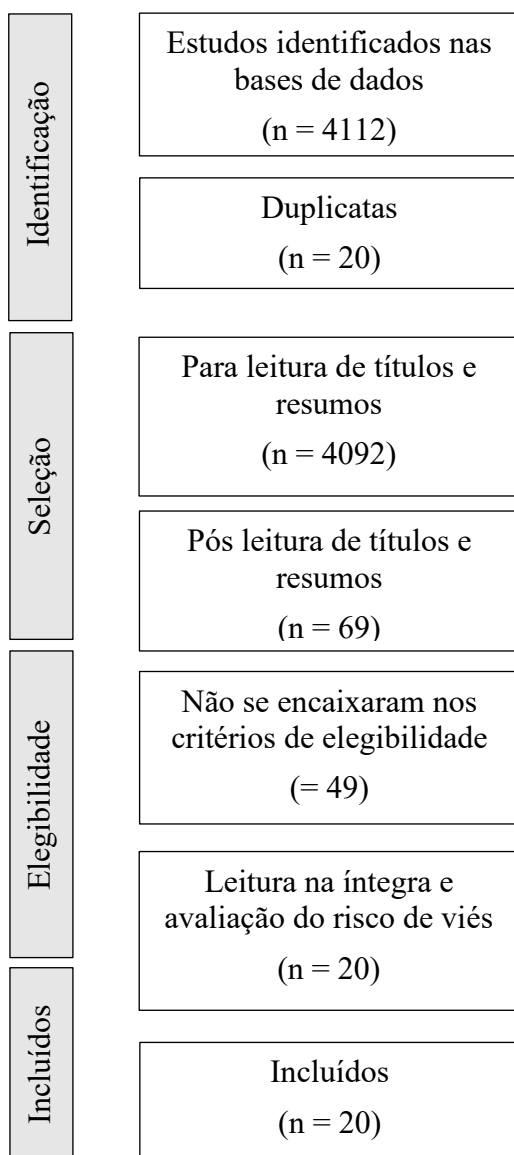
Identificação

Estudos identificados nas bases de dados
(n = 4112)

Duplicatas
(n = 20)

Seleção

Para leitura de títulos e resumos
(n = 4092)

Pós leitura de títulos e resumos
(n = 69)

Elegibilidade

Não se encaixaram nos critérios de elegibilidade
(= 49)

Leitura na íntegra e avaliação do risco de viés
(n = 20)

Incluídos

Incluídos
(n = 20)